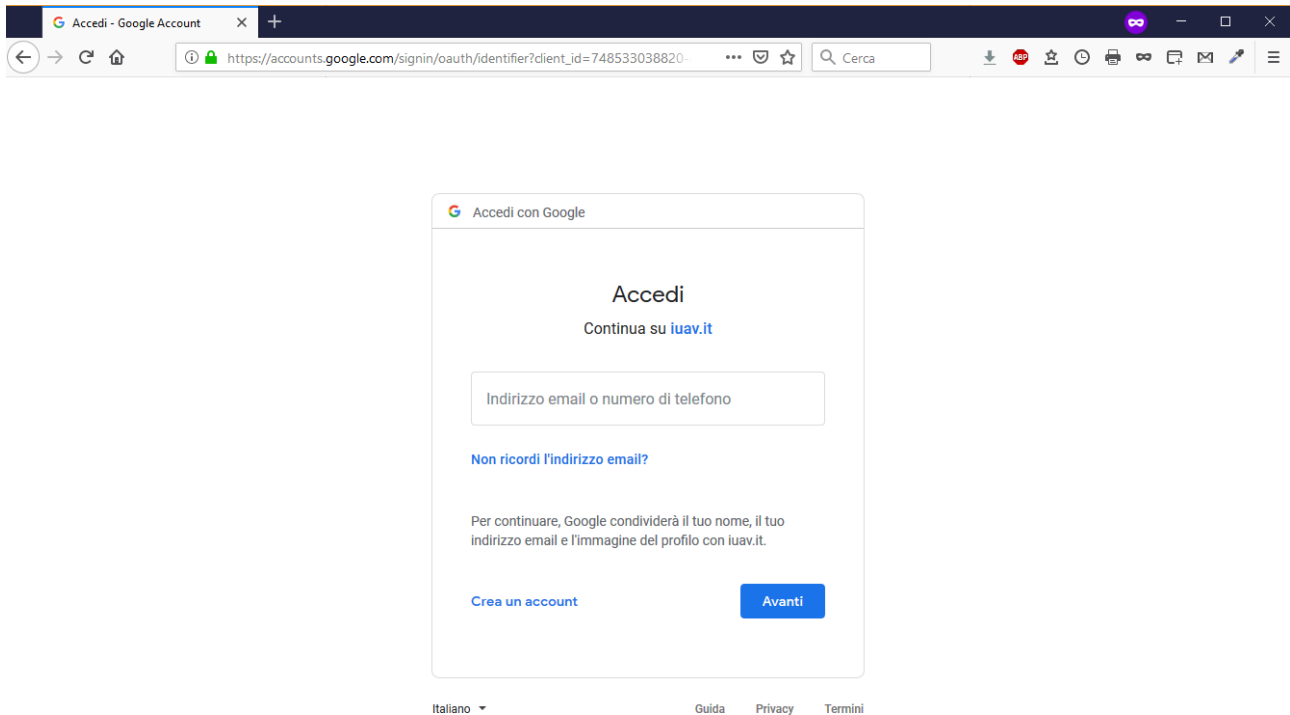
Accedi - Google Account

https://accounts.google.com/signin/oauth/identifier?client_id=748533038820-

Cerca

ABP

Accedi con Google

Accedi

Continua su iuav.it

Indirizzo email o numero di telefono

Non ricordi l'indirizzo email?

Per continuare, Google condividerà il tuo nome, il tuo indirizzo email e l'immagine del profilo con iuav.it.

Crea un account

Avanti

Italiano

Guida Privacy Termini